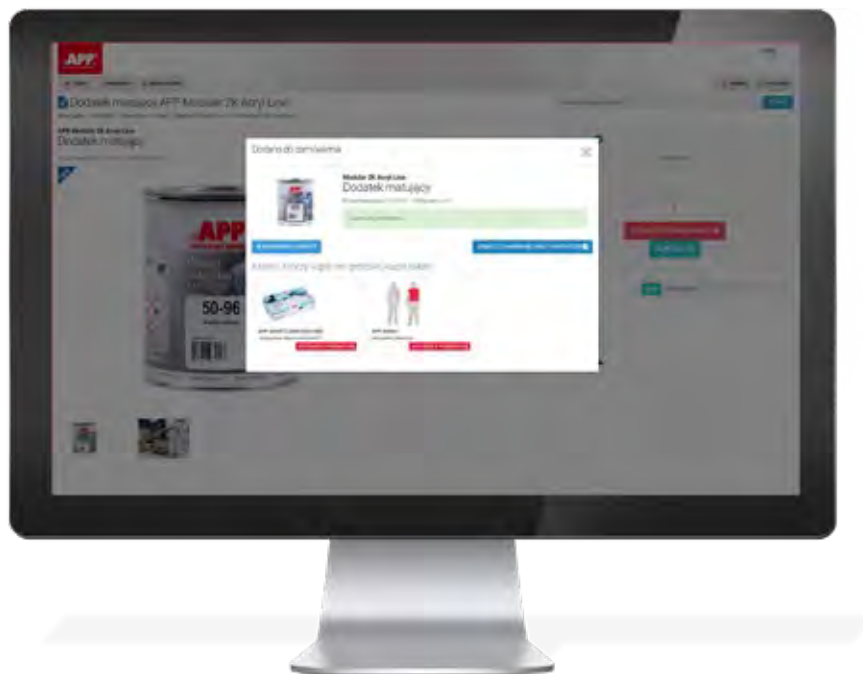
APP

Dodatek matujący APP Moduler 2K Akryl Line

APP Moduler 2K Akryl Line
Dodatek matujący

Dodano do zamówienia

Moduler 2K Akryl Line
Dodatek matujący

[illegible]

Klienci, którzy kupili ten produkt, kupili także:

APP

50-96

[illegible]